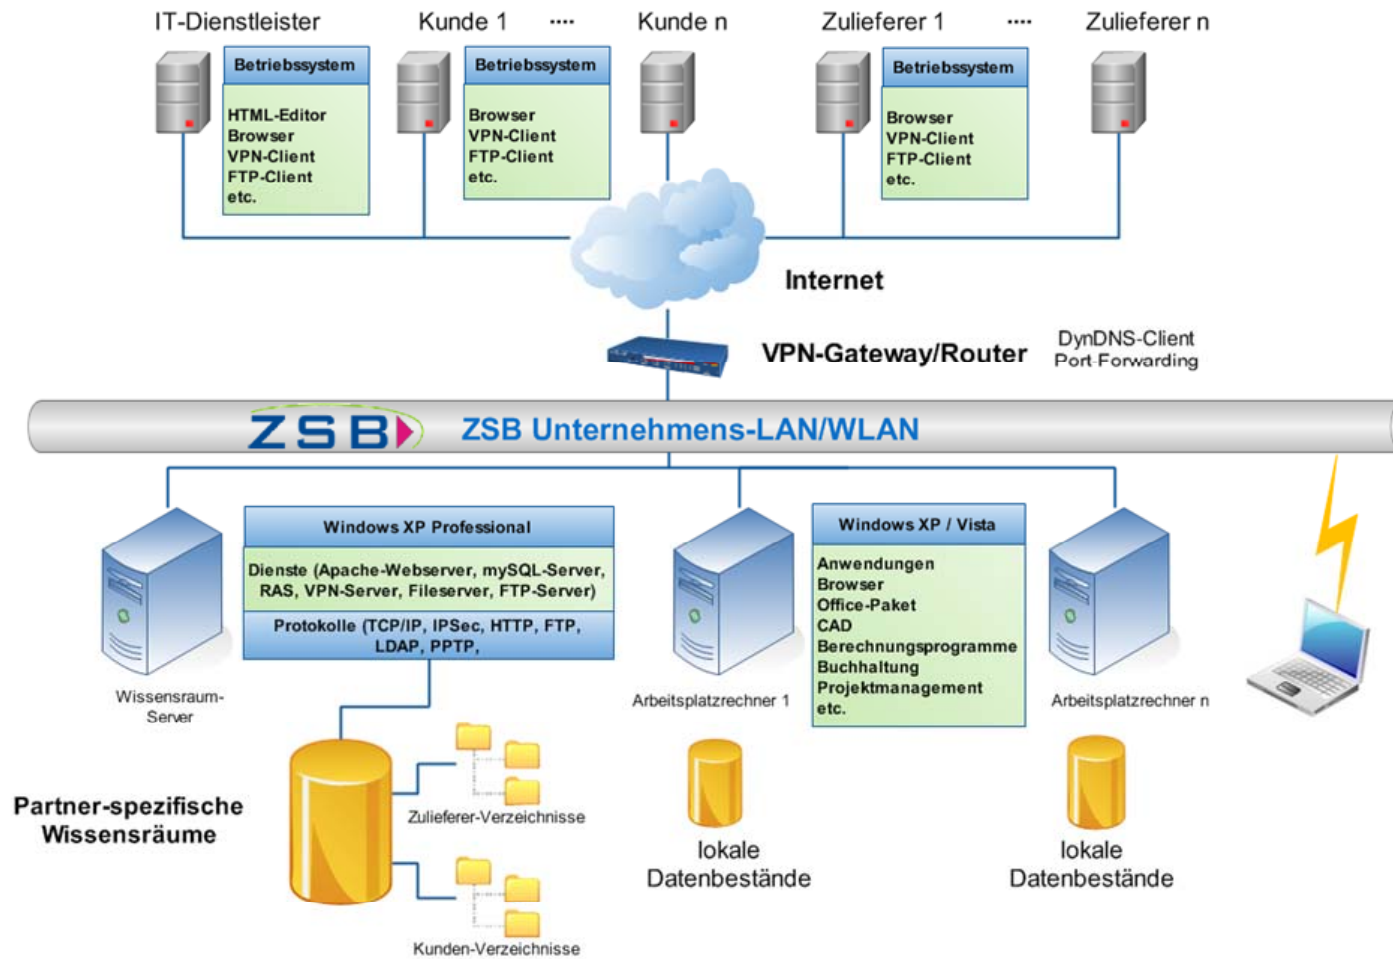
IT-Dienstleister Kunde 1 .... Kunde n Zulieferer 1 .... Zulieferer n

Betriebssystem

HTML-Editor
Browser
VPN-Client
FTP-Client
etc.

Betriebssystem

Browser
VPN-Client
FTP-Client
etc.

Betriebssystem

Browser
VPN-Client
FTP-Client
etc.

Internet

VPN-Gateway/Router

DynDNS-Client
Port Forwarding

ZSB

ZSB Unternehmens-LAN/WLAN

Windows XP Professional

Dienste (Apache-Webserver, mySQL-Server, RAS, VPN-Server, Fileserver, FTP-Server)

Protokolle (TCP/IP, IPSec, HTTP, FTP, LDAP, PPTP,

Wissensraum-Server

Windows XP / Vista

Anwendungen
Browser
Office-Paket
CAD
Berechnungsprogramme
Buchhaltung
Projektmanagement
etc.

Arbeitsplatzrechner 1

Arbeitsplatzrechner n

Partner-spezifische Wissensräume

Zulieferer-Verzeichnisse

Kunden-Verzeichnisse

lokale Datenbestände

lokale Datenbestände